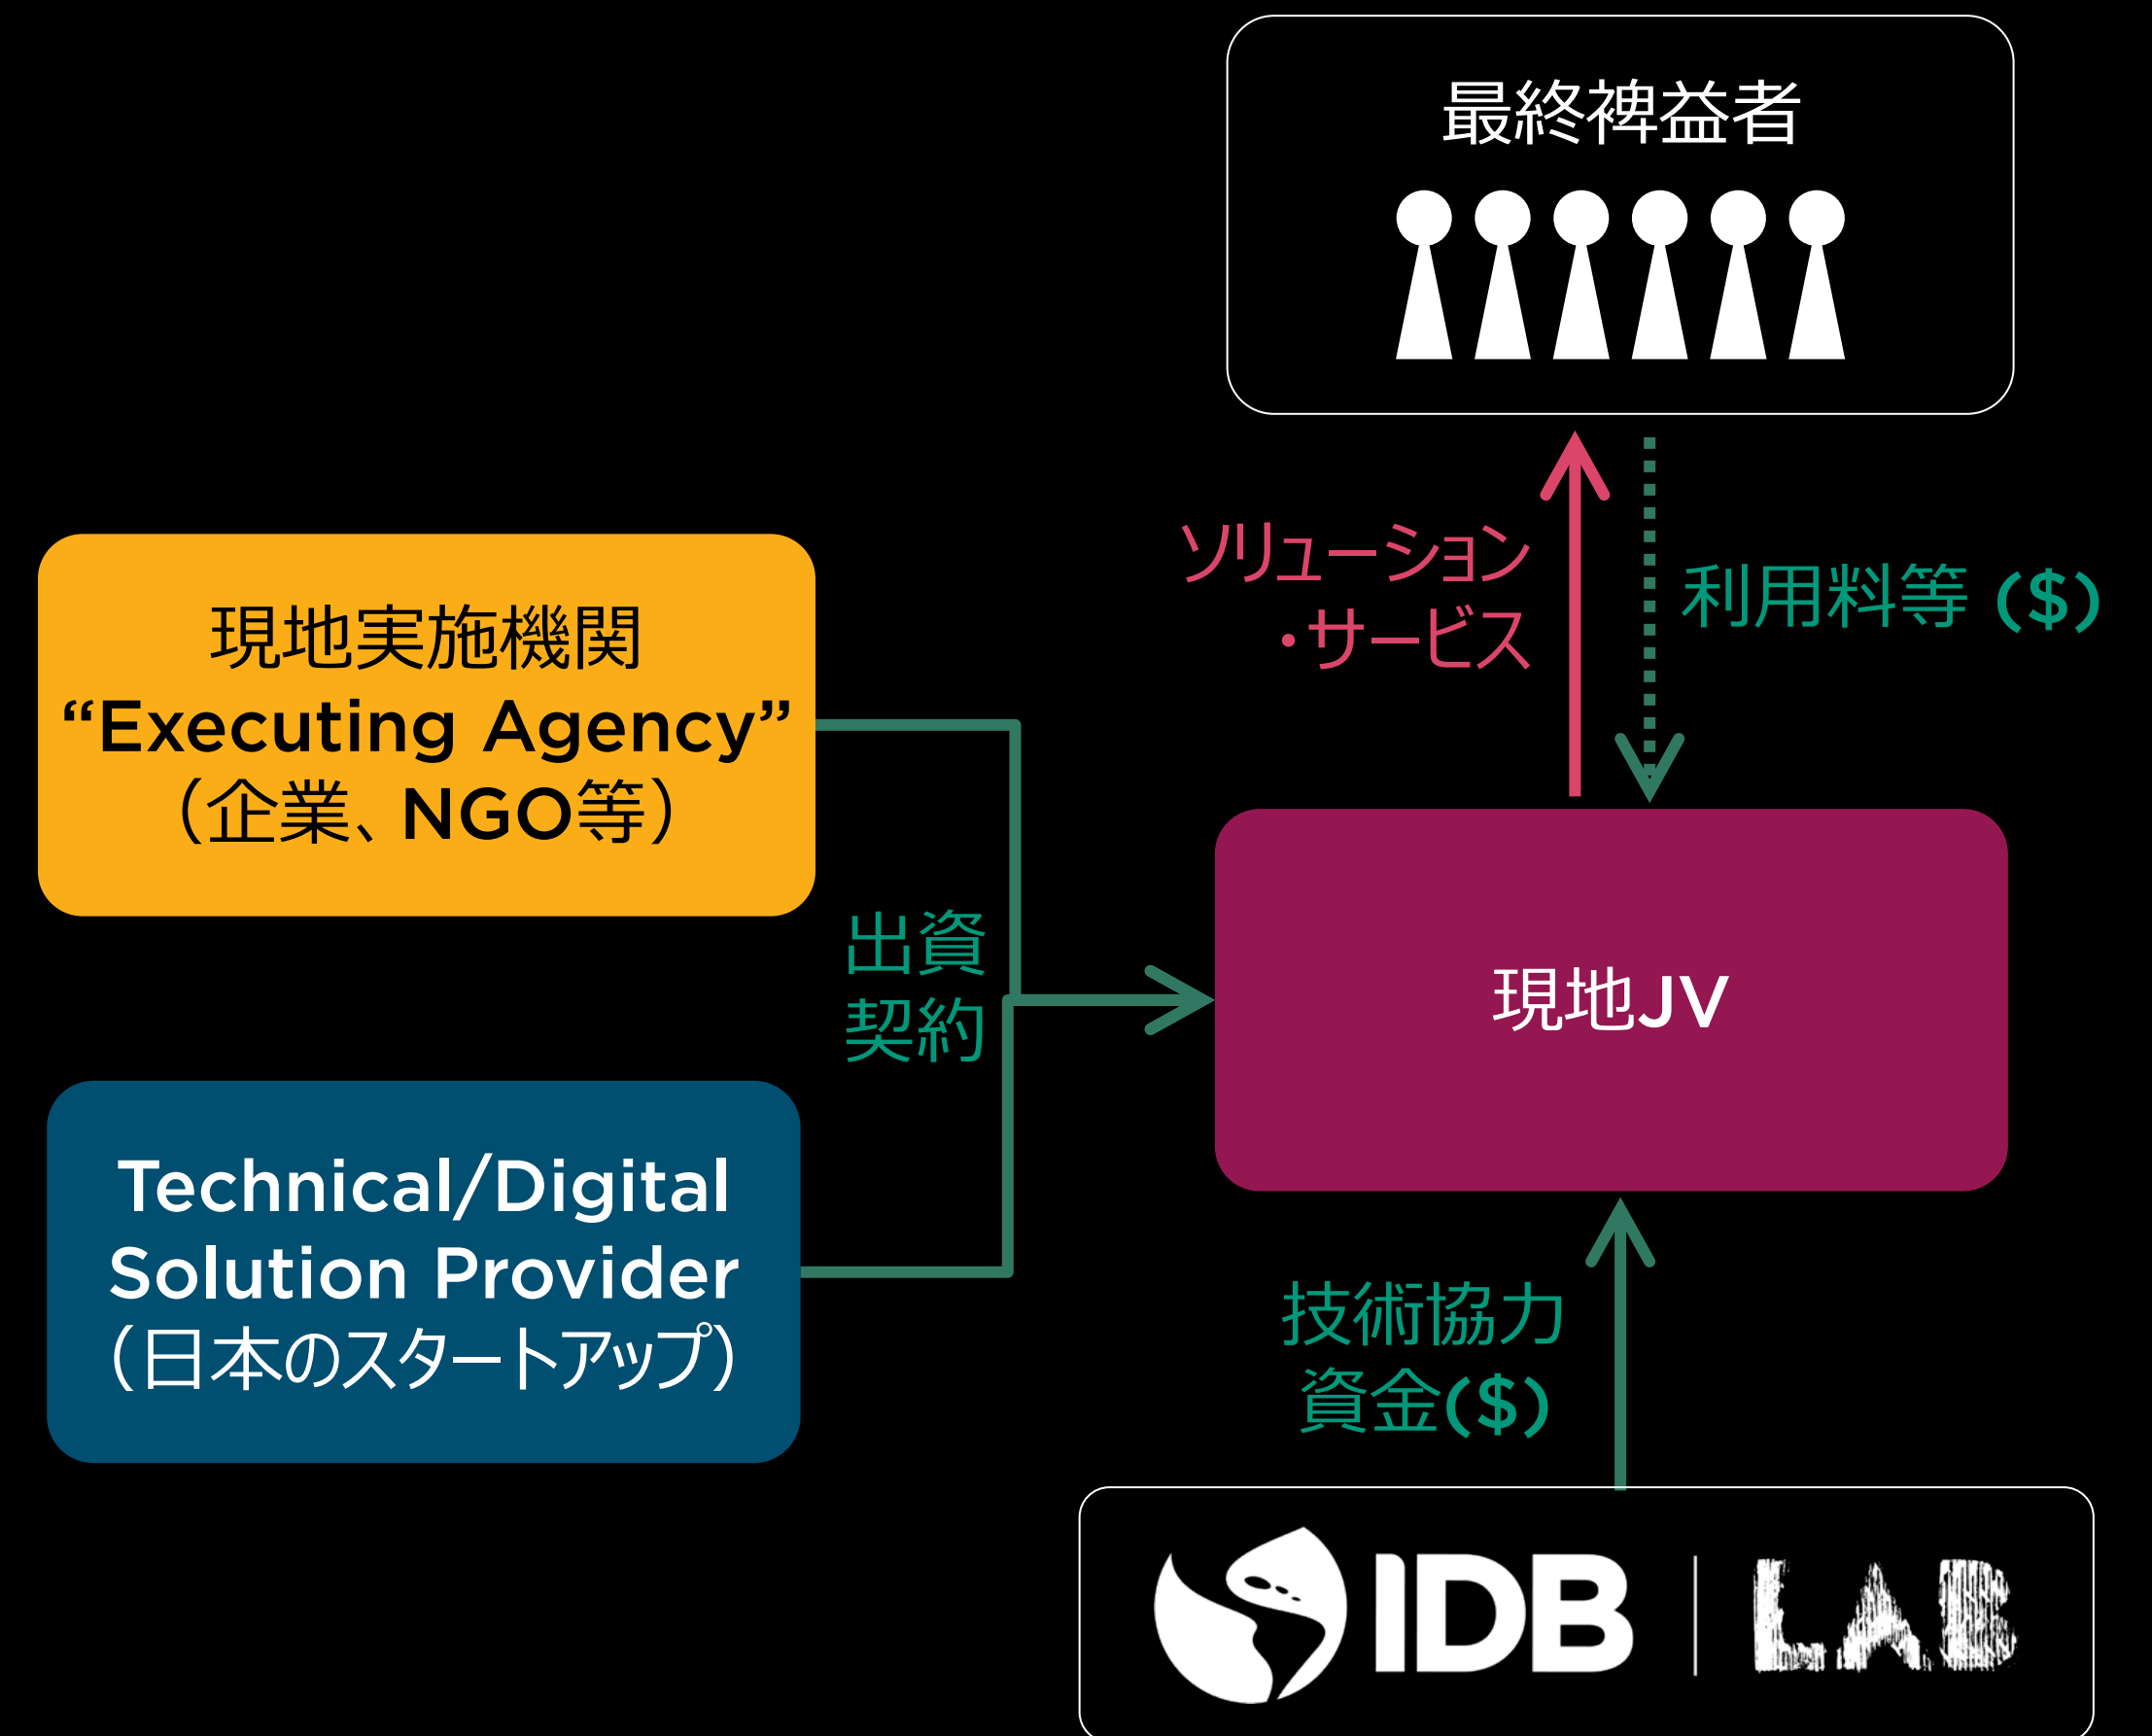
最終裨益者

現地実施機関
“Executing Agency”
(企業、NGO等)

ソリューション
・サービス

利用料等 ($)

出資
契約

現地JV

Technical/Digital
Solution Provider
(日本のスタートアップ)

技術協力
資金($)

IDB | LAB